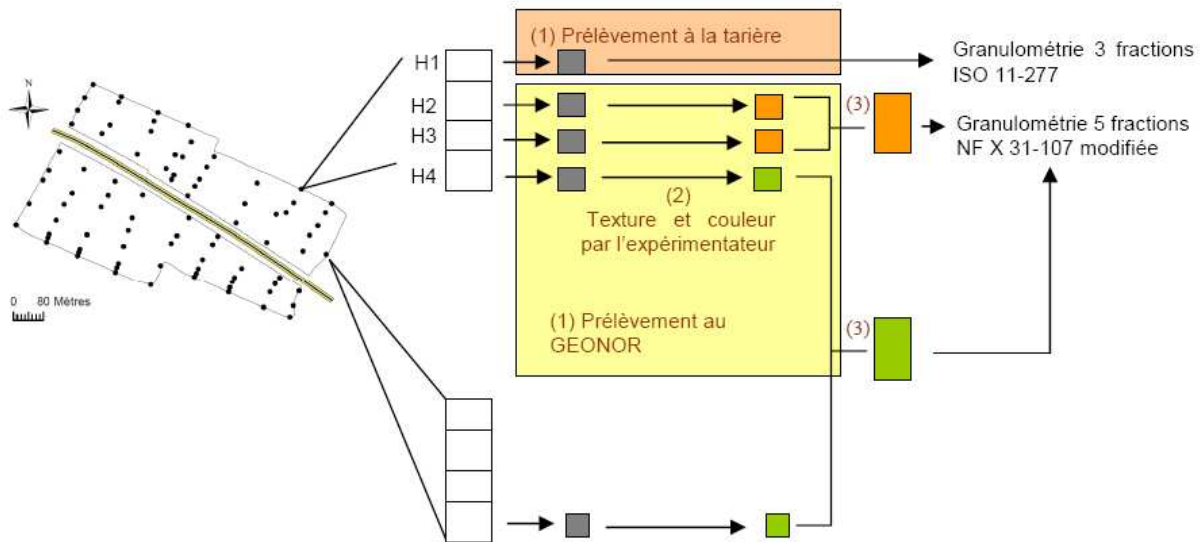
N

0 80 Mètres

H1

H2

H3

H4

(1) Prélèvement à la tarière

Granulométrie 3 fractions ISO 11-277

(3)

Granulométrie 5 fractions NF X 31-107 modifiée

(2)
Texture et couleur par l'expérimentateur

(1) Prélèvement au GEONOR

(3)